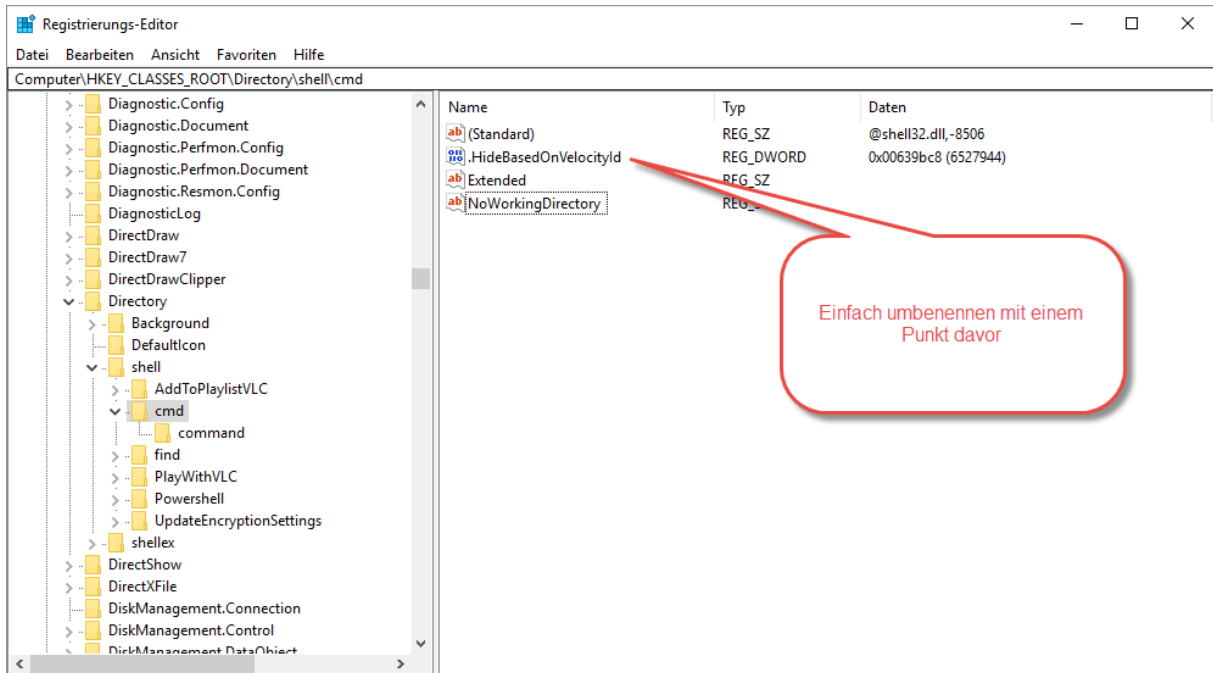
Registrierungs-Editor

Datei Bearbeiten Ansicht Favoriten Hilfe

Computer\HKEY_CLASSES_ROOT\Directory\shell\cmd

Diagnostic.Config
Diagnostic.Document
Diagnostic.Perfmon.Config
Diagnostic.Perfmon.Document
Diagnostic.Resmon.Config
DiagnosticLog
DirectDraw
DirectDraw7
DirectDrawClipper
Directory
Background
DefaultIcon
shell
AddToPlaylistVLC
cmd
command
find
PlayWithVLC
Powershell
UpdateEncryptionSettings
shellex
DirectShow
DirectXFile
DiskManagement.Connection
DiskManagement.Control
DiskManagement.DataObject

| Name | Typ | Daten |
|---|---|---|
| (Standard) | REG_SZ | @shell32.dll,-8506 |
| .HideBasedOnVelocityId | REG_DWORD | 0x00639bc8 (6527944) |
| Extended | REG_SZ | |
| NoWorkingDirectory | REG_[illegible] | |

Einfach umbenennen mit einem Punkt davor